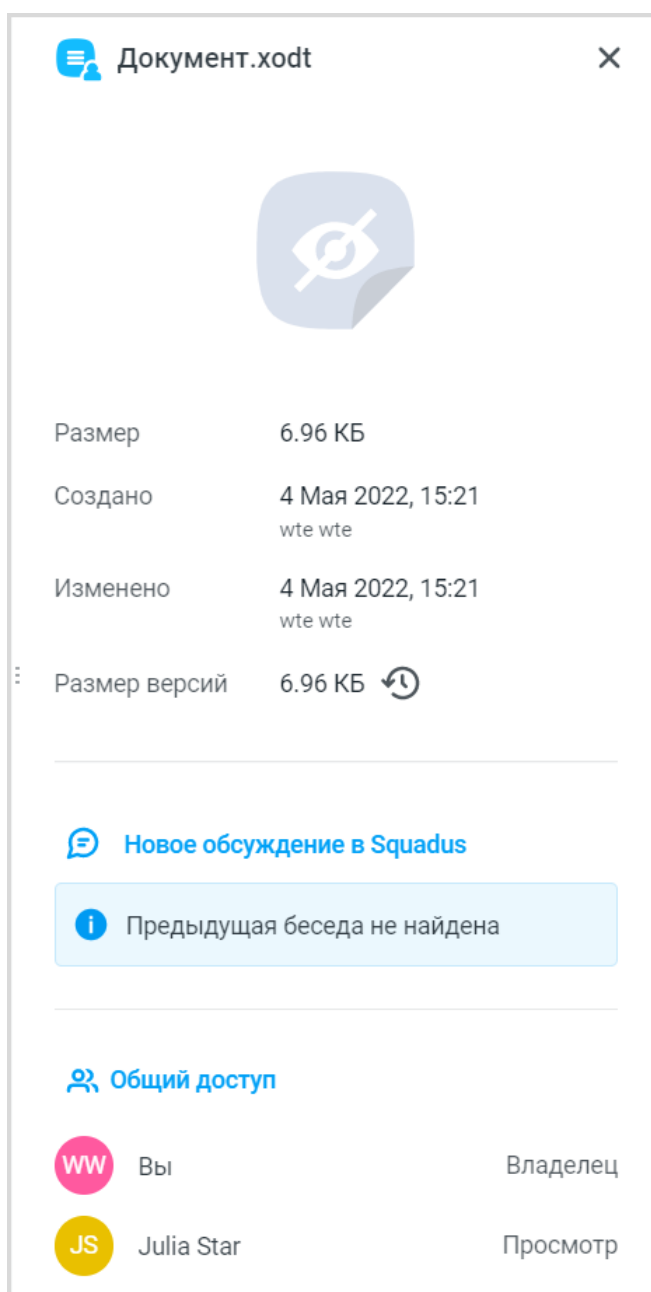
Документ.xodt

Размер 6.96 КБ

Создано 4 Мая 2022, 15:21
wte wte

Изменено 4 Мая 2022, 15:21
wte wte

Размер версий 6.96 КБ

Новое обсуждение в Squadus

Предыдущая беседа не найдена

Общий доступ

WW Вы Владелец

JS Julia Star Просмотр